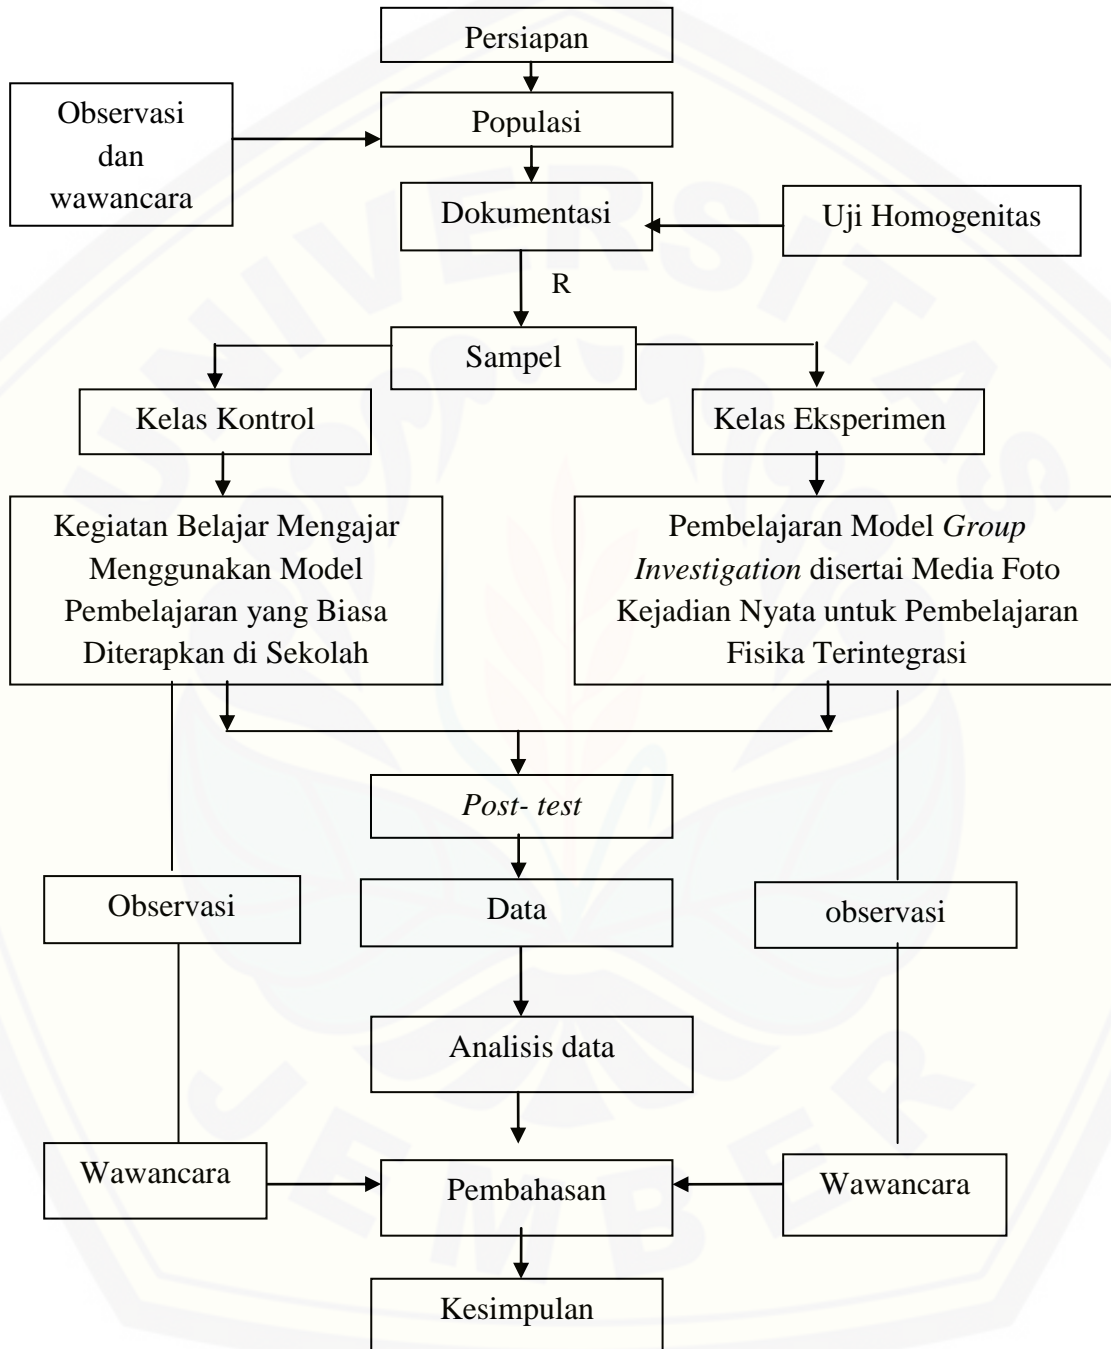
Persiapan

Observasi dan wawancara

Populasi

Dokumentasi

Uji Homogenitas

R

Sampel

Kelas Kontrol

Kelas Eksperimen

Kegiatan Belajar Mengajar Menggunakan Model Pembelajaran yang Biasa Diterapkan di Sekolah

Pembelajaran Model *Group Investigation* disertai Media Foto Kejadian Nyata untuk Pembelajaran Fisika Terintegrasi

*Post- test*

Observasi

Data

observasi

Analisis data

Wawancara

Pembahasan

Wawancara

Kesimpulan